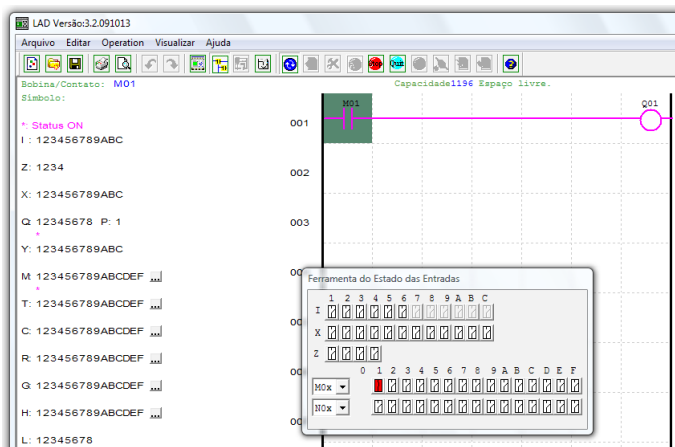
LAD Versão:3.2.091013

Arquivo Editar Operation Visualizar Ajuda

Bobina/Contato: M01

Capacidade1196 Espaço livre.

Símbolo:

*: Status ON

I : 123456789ABC

Z: 1234

X: 123456789ABC

Q: 12345678 P: 1

Y: 123456789ABC

M: 123456789ABCDEF ...

T: 123456789ABCDEF ...

C: 123456789ABCDEF ...

R: 123456789ABCDEF ...

G: 123456789ABCDEF ...

H: 123456789ABCDEF ...

L: 12345678

001

002

003

M01

Q01

Ferramenta do Estado das Entradas

1 2 3 4 5 6 7 8 9 A B C

I

X

Z

0 1 2 3 4 5 6 7 8 9 A B C D E F

M0x

N0x